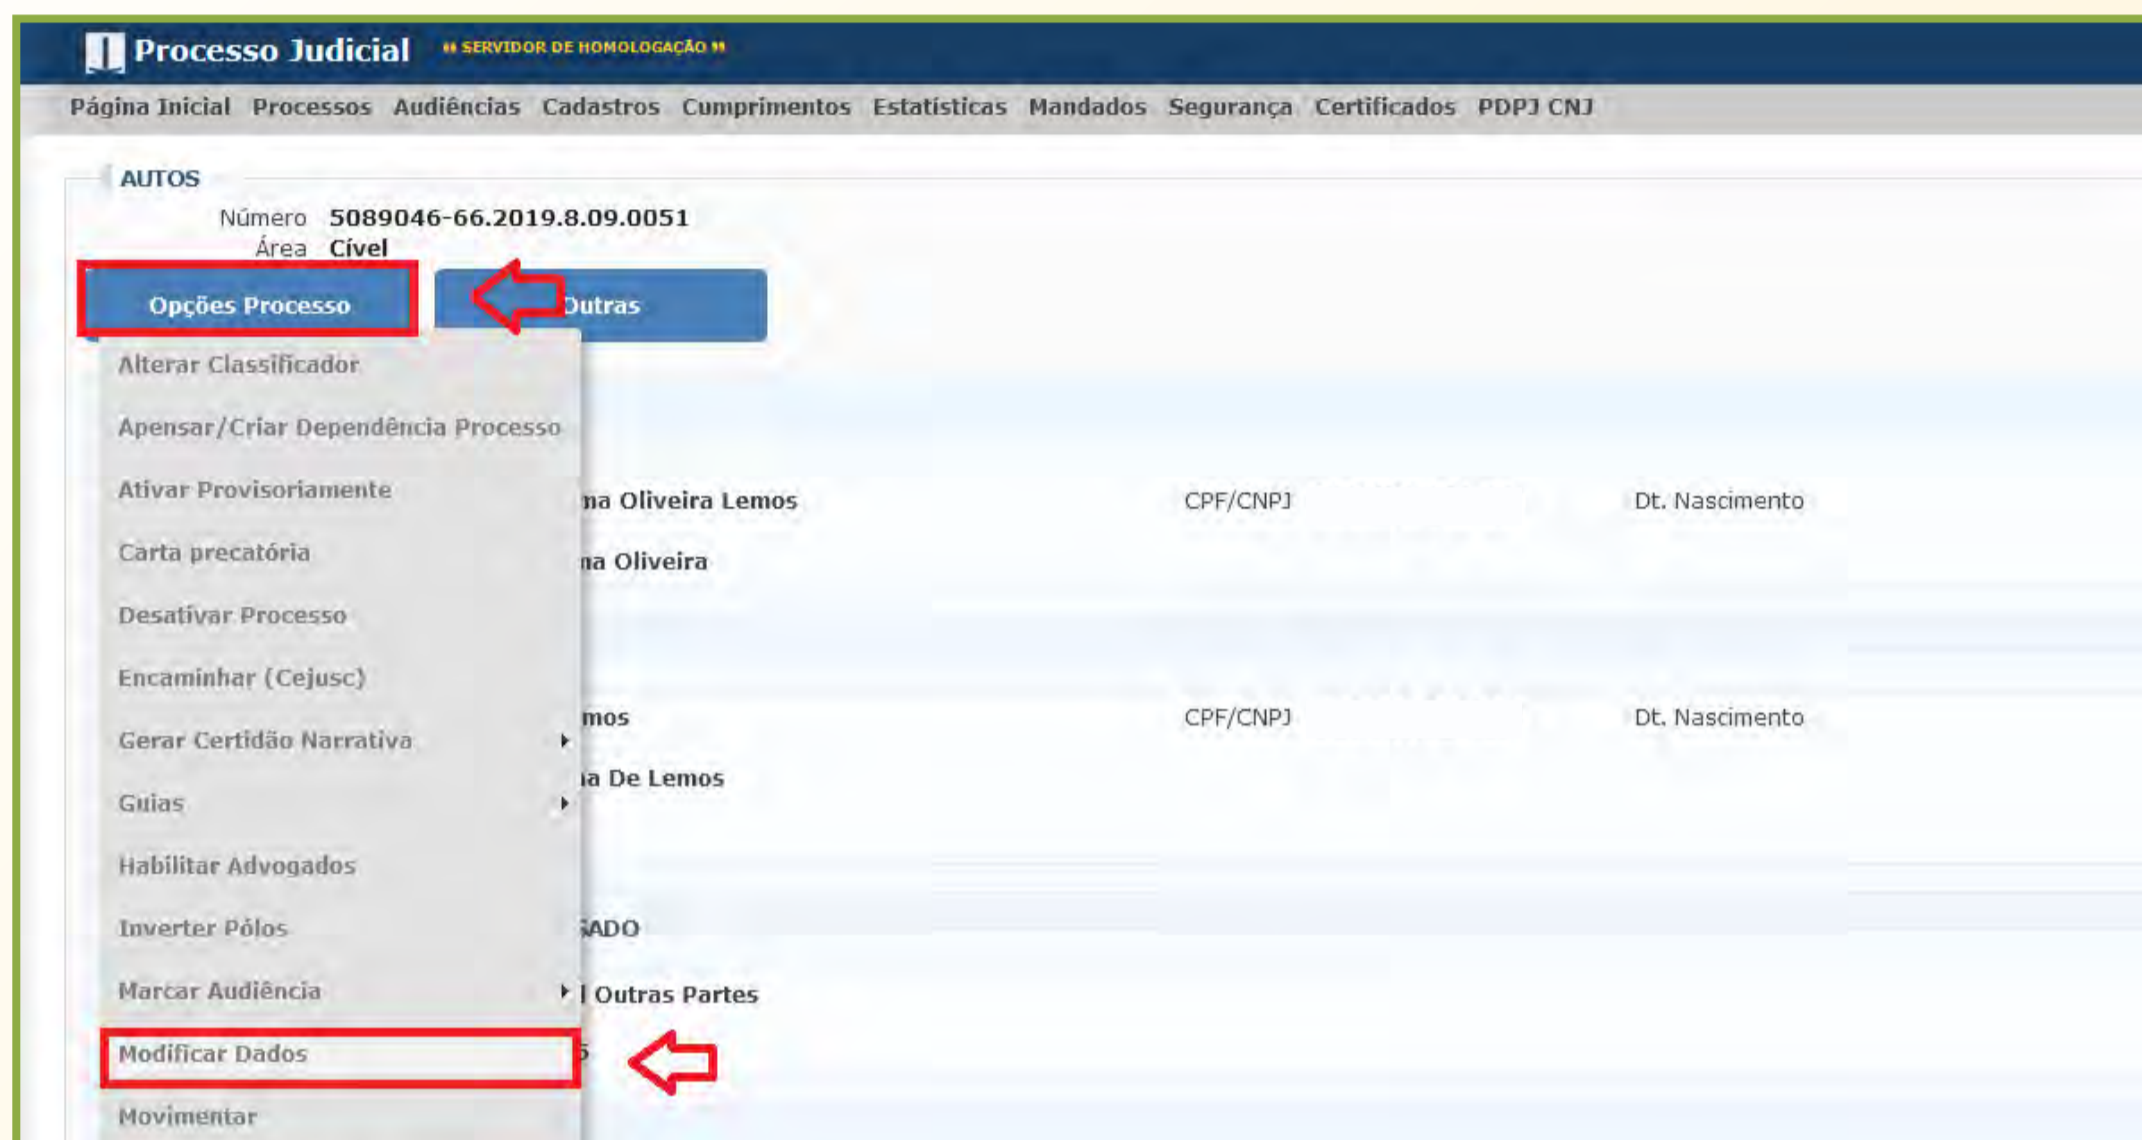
Processo Judicial " SERVIDOR DE HOMOLOGAÇÃO "

Página Inicial Processos Audiências Cadastros Cumprimentos Estatisticas Mandados Segurança Certificados PDPJ CNJ

AUTOS

Número 5089046-66.2019.8.09.0051
Área Cível

Opções Processo

Outras

Alterar Classificador
Apensar/Criar Dependência Processo
Ativar Provisoriamente
Carta precatória
Desativar Processo
Encaminhar (Cejusc)
Gerar Certidão Narrativa
Guias
Habilitar Advogados
Inverter Pólos
Marcar Audiência
Modificar Dados
Movimentar

na Oliveira Lemos CPF/CNPJ Dt. Nascimento
na Oliveira

mos CPF/CNPJ Dt. Nascimento
a De Lemos

ADO
Outras Partes